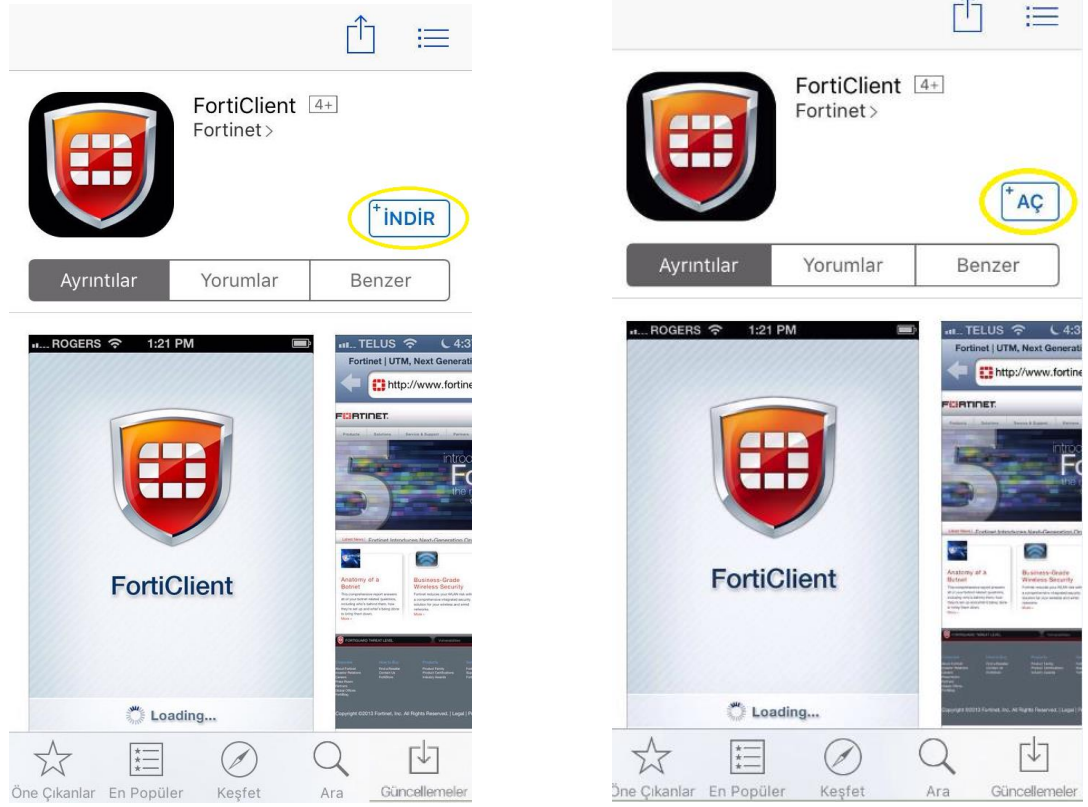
FortiClient 4+
Fortinet >

İNDİR

Ayrıntılar
Yorumlar
Benzer

ROGERS 1:21 PM

FortiClient

Loading...

TELUS

Fortinet | UTM, Next Generati

http://www.fortine

FURTINET

Anatomy of a Botnet

Business-Grade Wireless Security

Öne Çıkanlar
En Popüler
Keşfet
Ara
Güncellemeler

FortiClient 4+
Fortinet >

AÇ

Ayrıntılar
Yorumlar
Benzer

ROGERS 1:21 PM

FortiClient

Loading...

TELUS 4:3

Fortinet | UTM, Next Generati

http://www.fortine

FURTINET

Anatomy of a Botnet

Business-Grade Wireless Security

Öne Çıkanlar
En Popüler
Keşfet
Ara
Güncellemeler